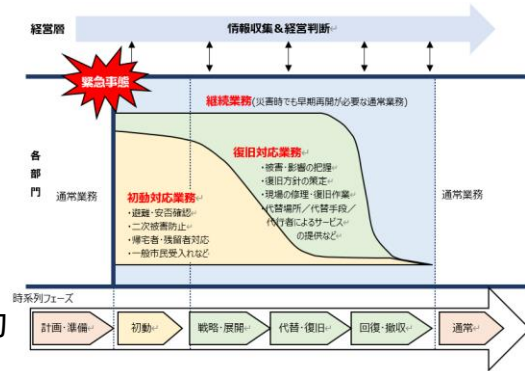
経営層

情報収集＆経営判断

緊急事態

継続業務(災害時でも早期再開が必要な通常業務)

各
部
門

通常業務

復旧対応業務
・被害・影響の把握
・復旧方針の策定
・現場の修理・復旧作業
・代替場所／代替手段／代行者によるサービスの提供など

初動対応業務
・避難・安否確認
・二次被害防止
・帰宅者・残留者対応
・一般市民受入れなど

通常業務

時系列フェーズ

計画・準備

初動

戦略・展開

代替・復旧

回復・撤収

通常